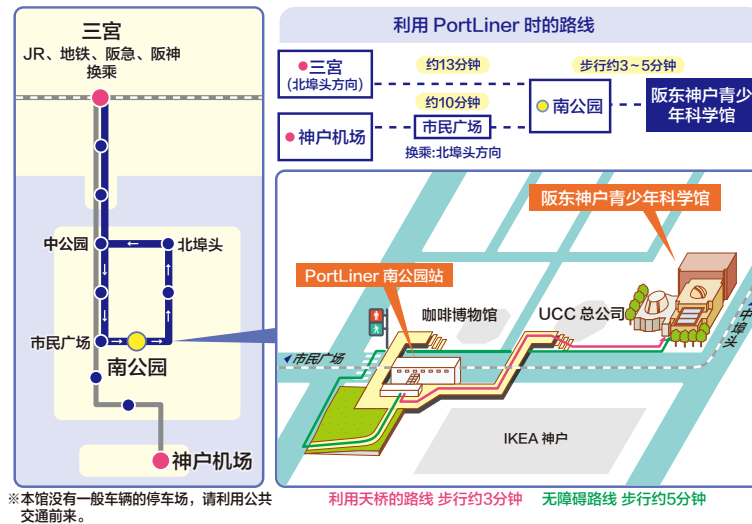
三宮
JR、地铁、阪急、阪神
换乘

中公园
北埠头
市民广场
南公园
神户机场

利用 PortLiner 时的路线

三宮
（北埠头方向）
约13分钟
步行约3～5分钟
南公园
阪东神户青少年科学馆

神户机场
约10分钟
市民广场
换乘：北埠头方向

阪东神户青少年科学馆
PortLiner 南公园站
咖啡博物馆
UCC 总公司
市民广场
中埠头
IKEA 神户

※本馆没有一般车辆的停车场，请利用公共交通前来。

利用天桥的路线 步行约3分钟
无障碍路线 步行约5分钟